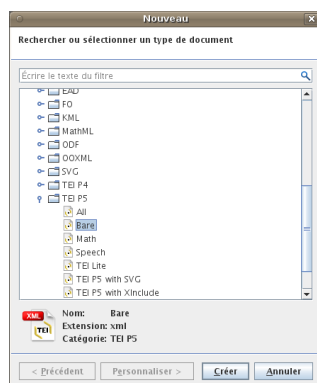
Nouveau

Rechercher ou sélectionner un type de document

Écrire le texte du filtre

EAD
FO
KML
MathML
ODF
OOXML
SVG
TEI P4
TEI P5
All
Bare
Math
Speech
TEI Lite
TEI P5 with SVG
TEI P5 with XInclude

XML
TEI
Nom: Bare
Extension: xml
Catégorie: TEI P5

< Précédent
Personnaliser >
Créer
Annuler